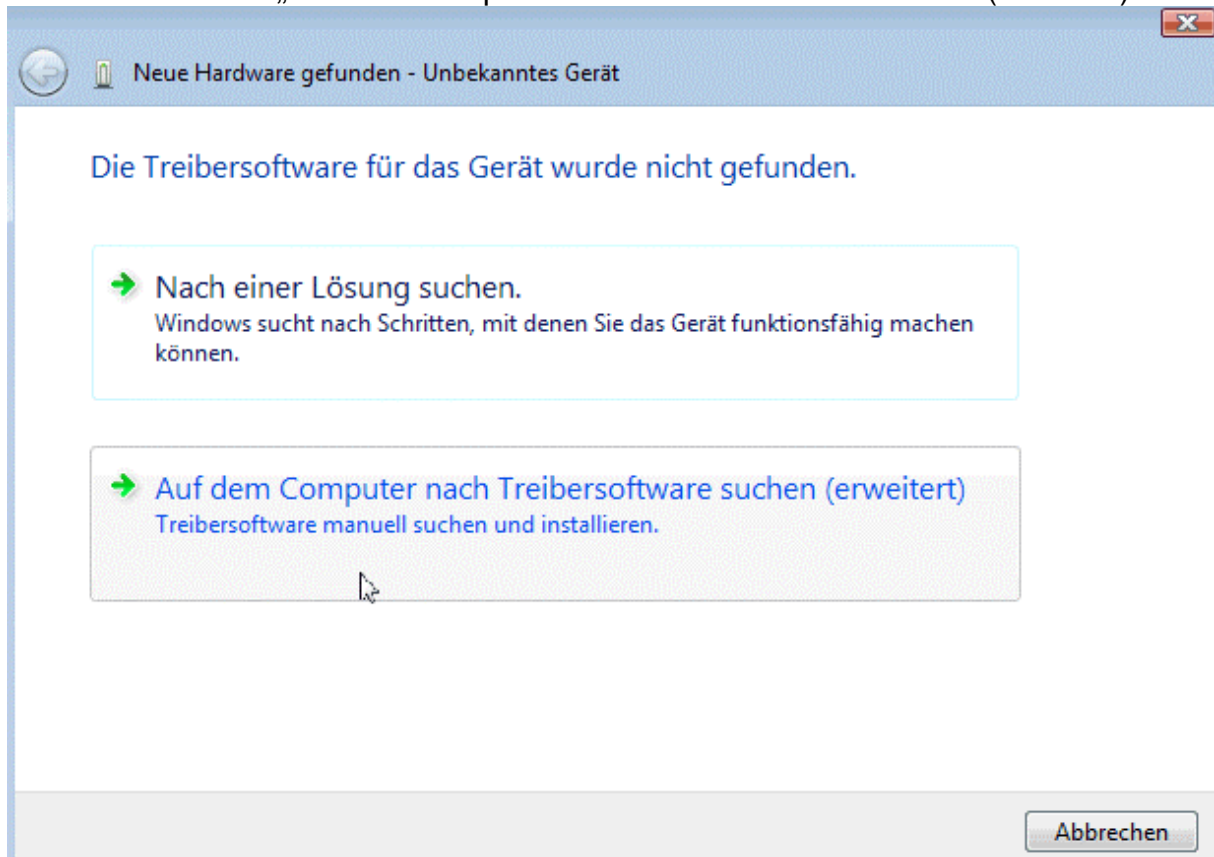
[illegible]

Neue Hardware gefunden - Unbekanntes Gerät

Die Treibersoftware für das Gerät wurde nicht gefunden.

Nach einer Lösung suchen.
Windows sucht nach Schritten, mit denen Sie das Gerät funktionsfähig machen können.

Auf dem Computer nach Treibersoftware suchen (erweitert)
Treibersoftware manuell suchen und installieren.

Abbrechen